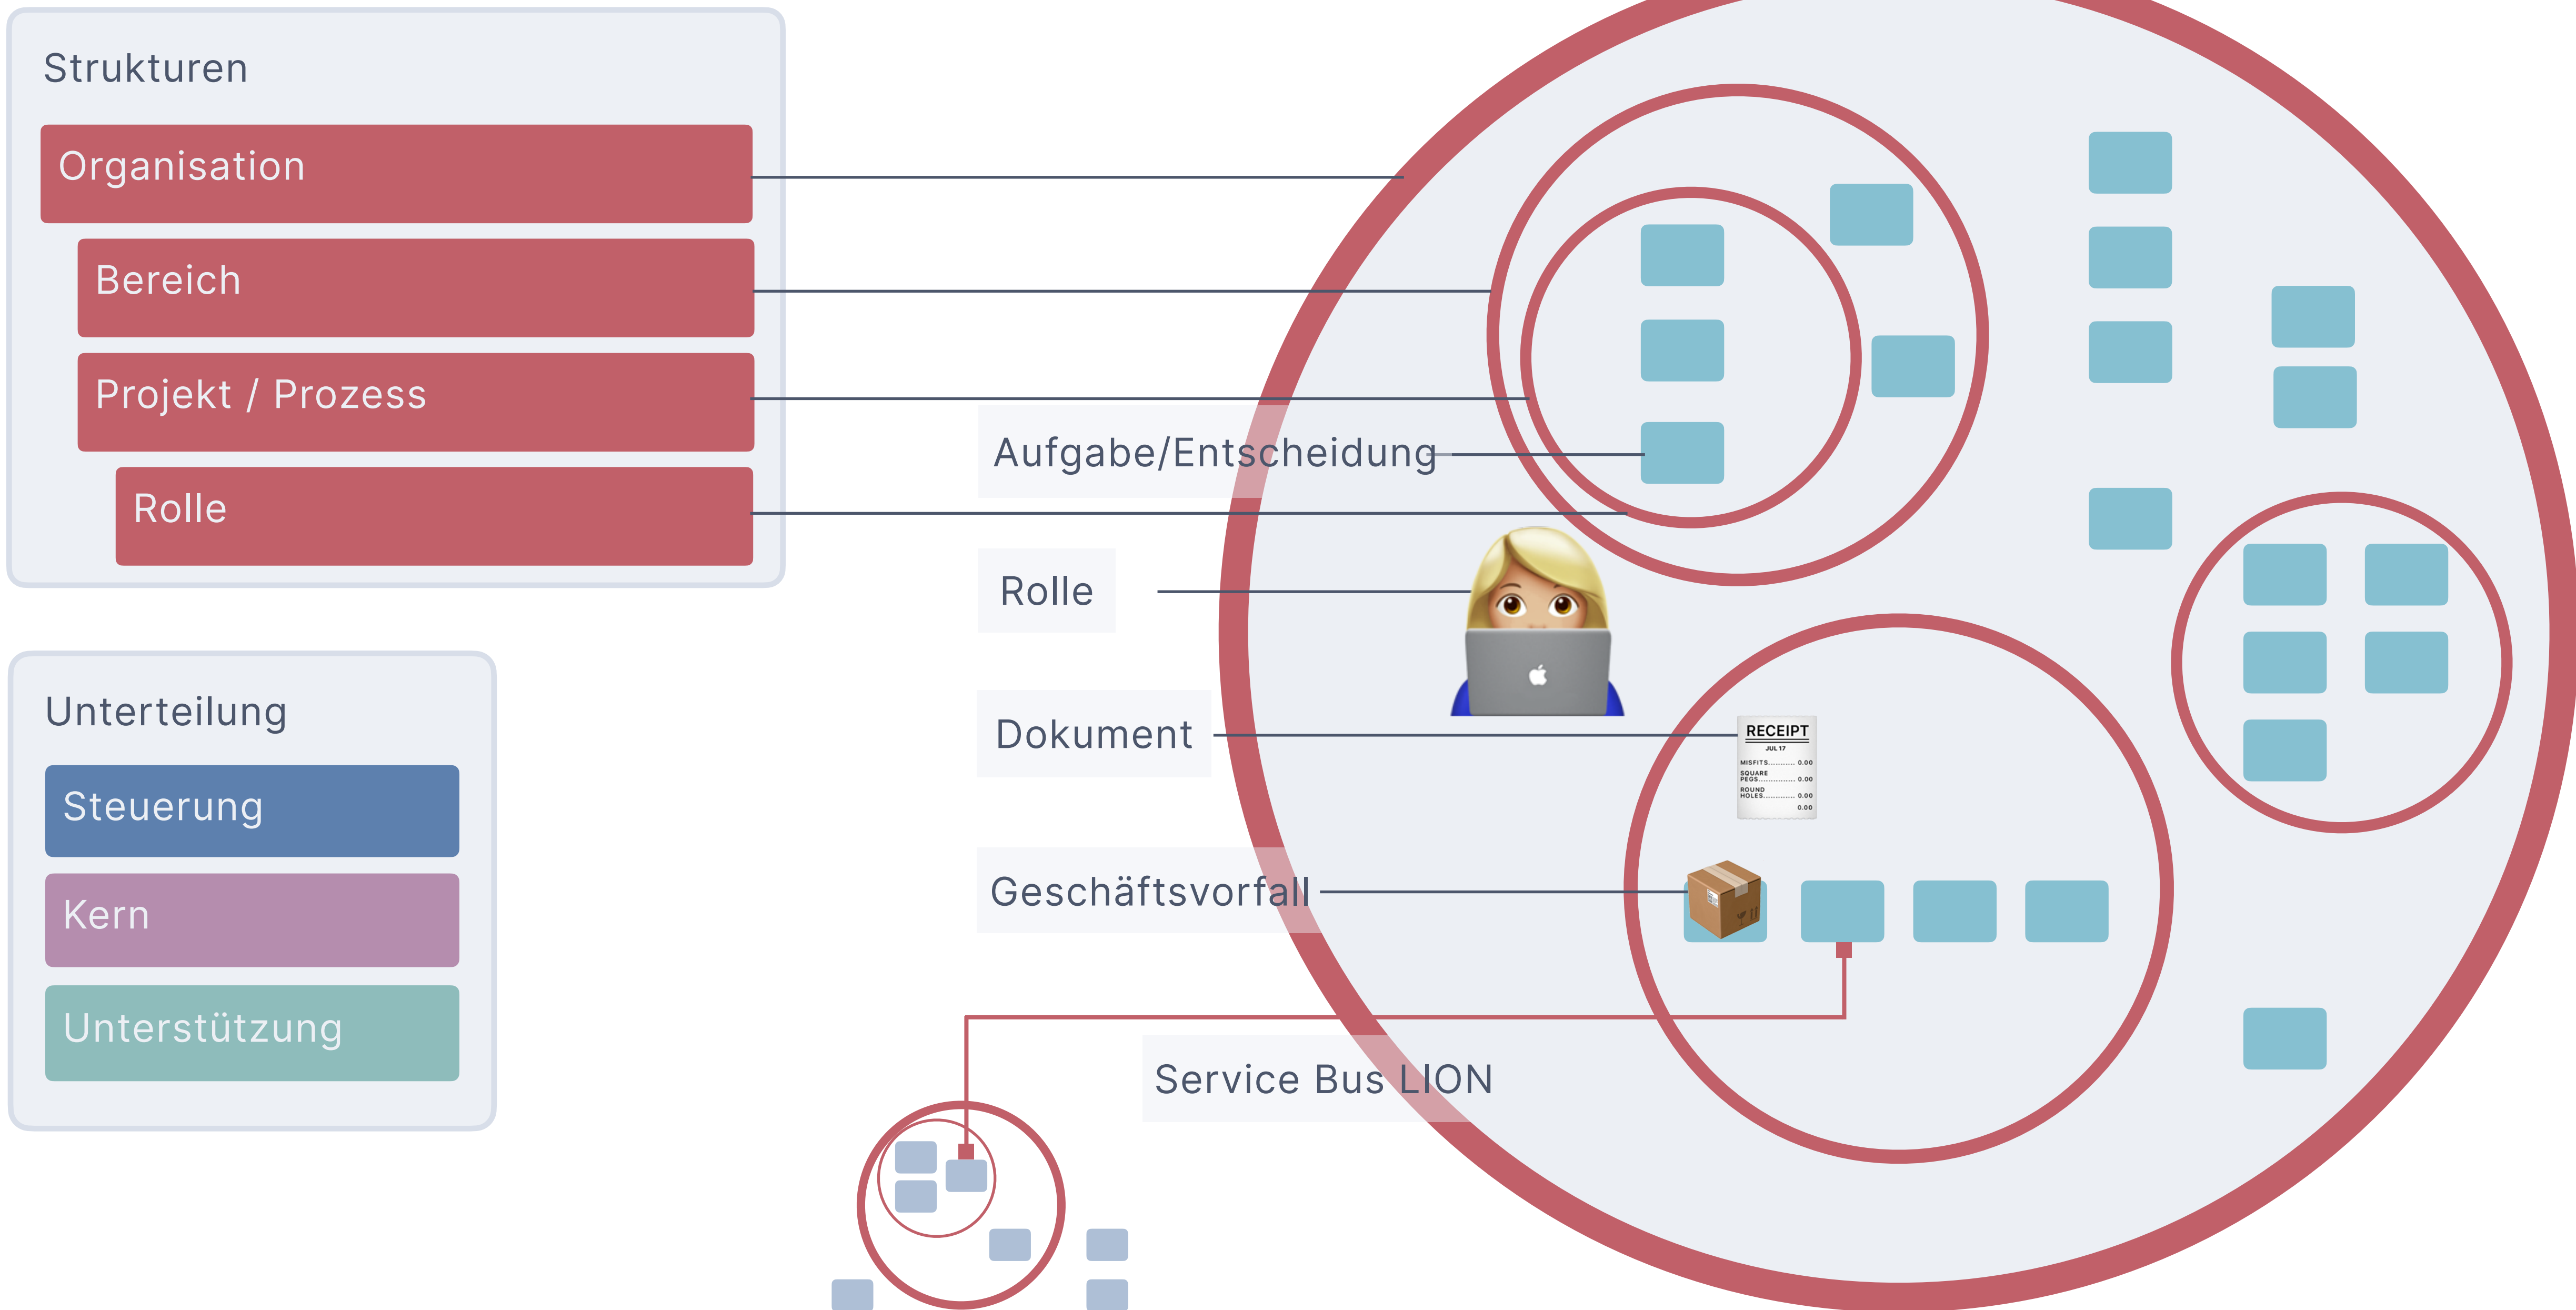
Strukturen

Organisation

Bereich

Projekt / Prozess

Rolle

Unterteilung

Steuerung

Kern

Unterstützung

Aufgabe/Entscheidung

Rolle

Dokument

Geschäftsvorfall

Service Bus LION

RECEIPT
JUL 17
MISFITS 0.00
SQUARE PEGS 0.00
ROUND HOLES 0.00
0.00